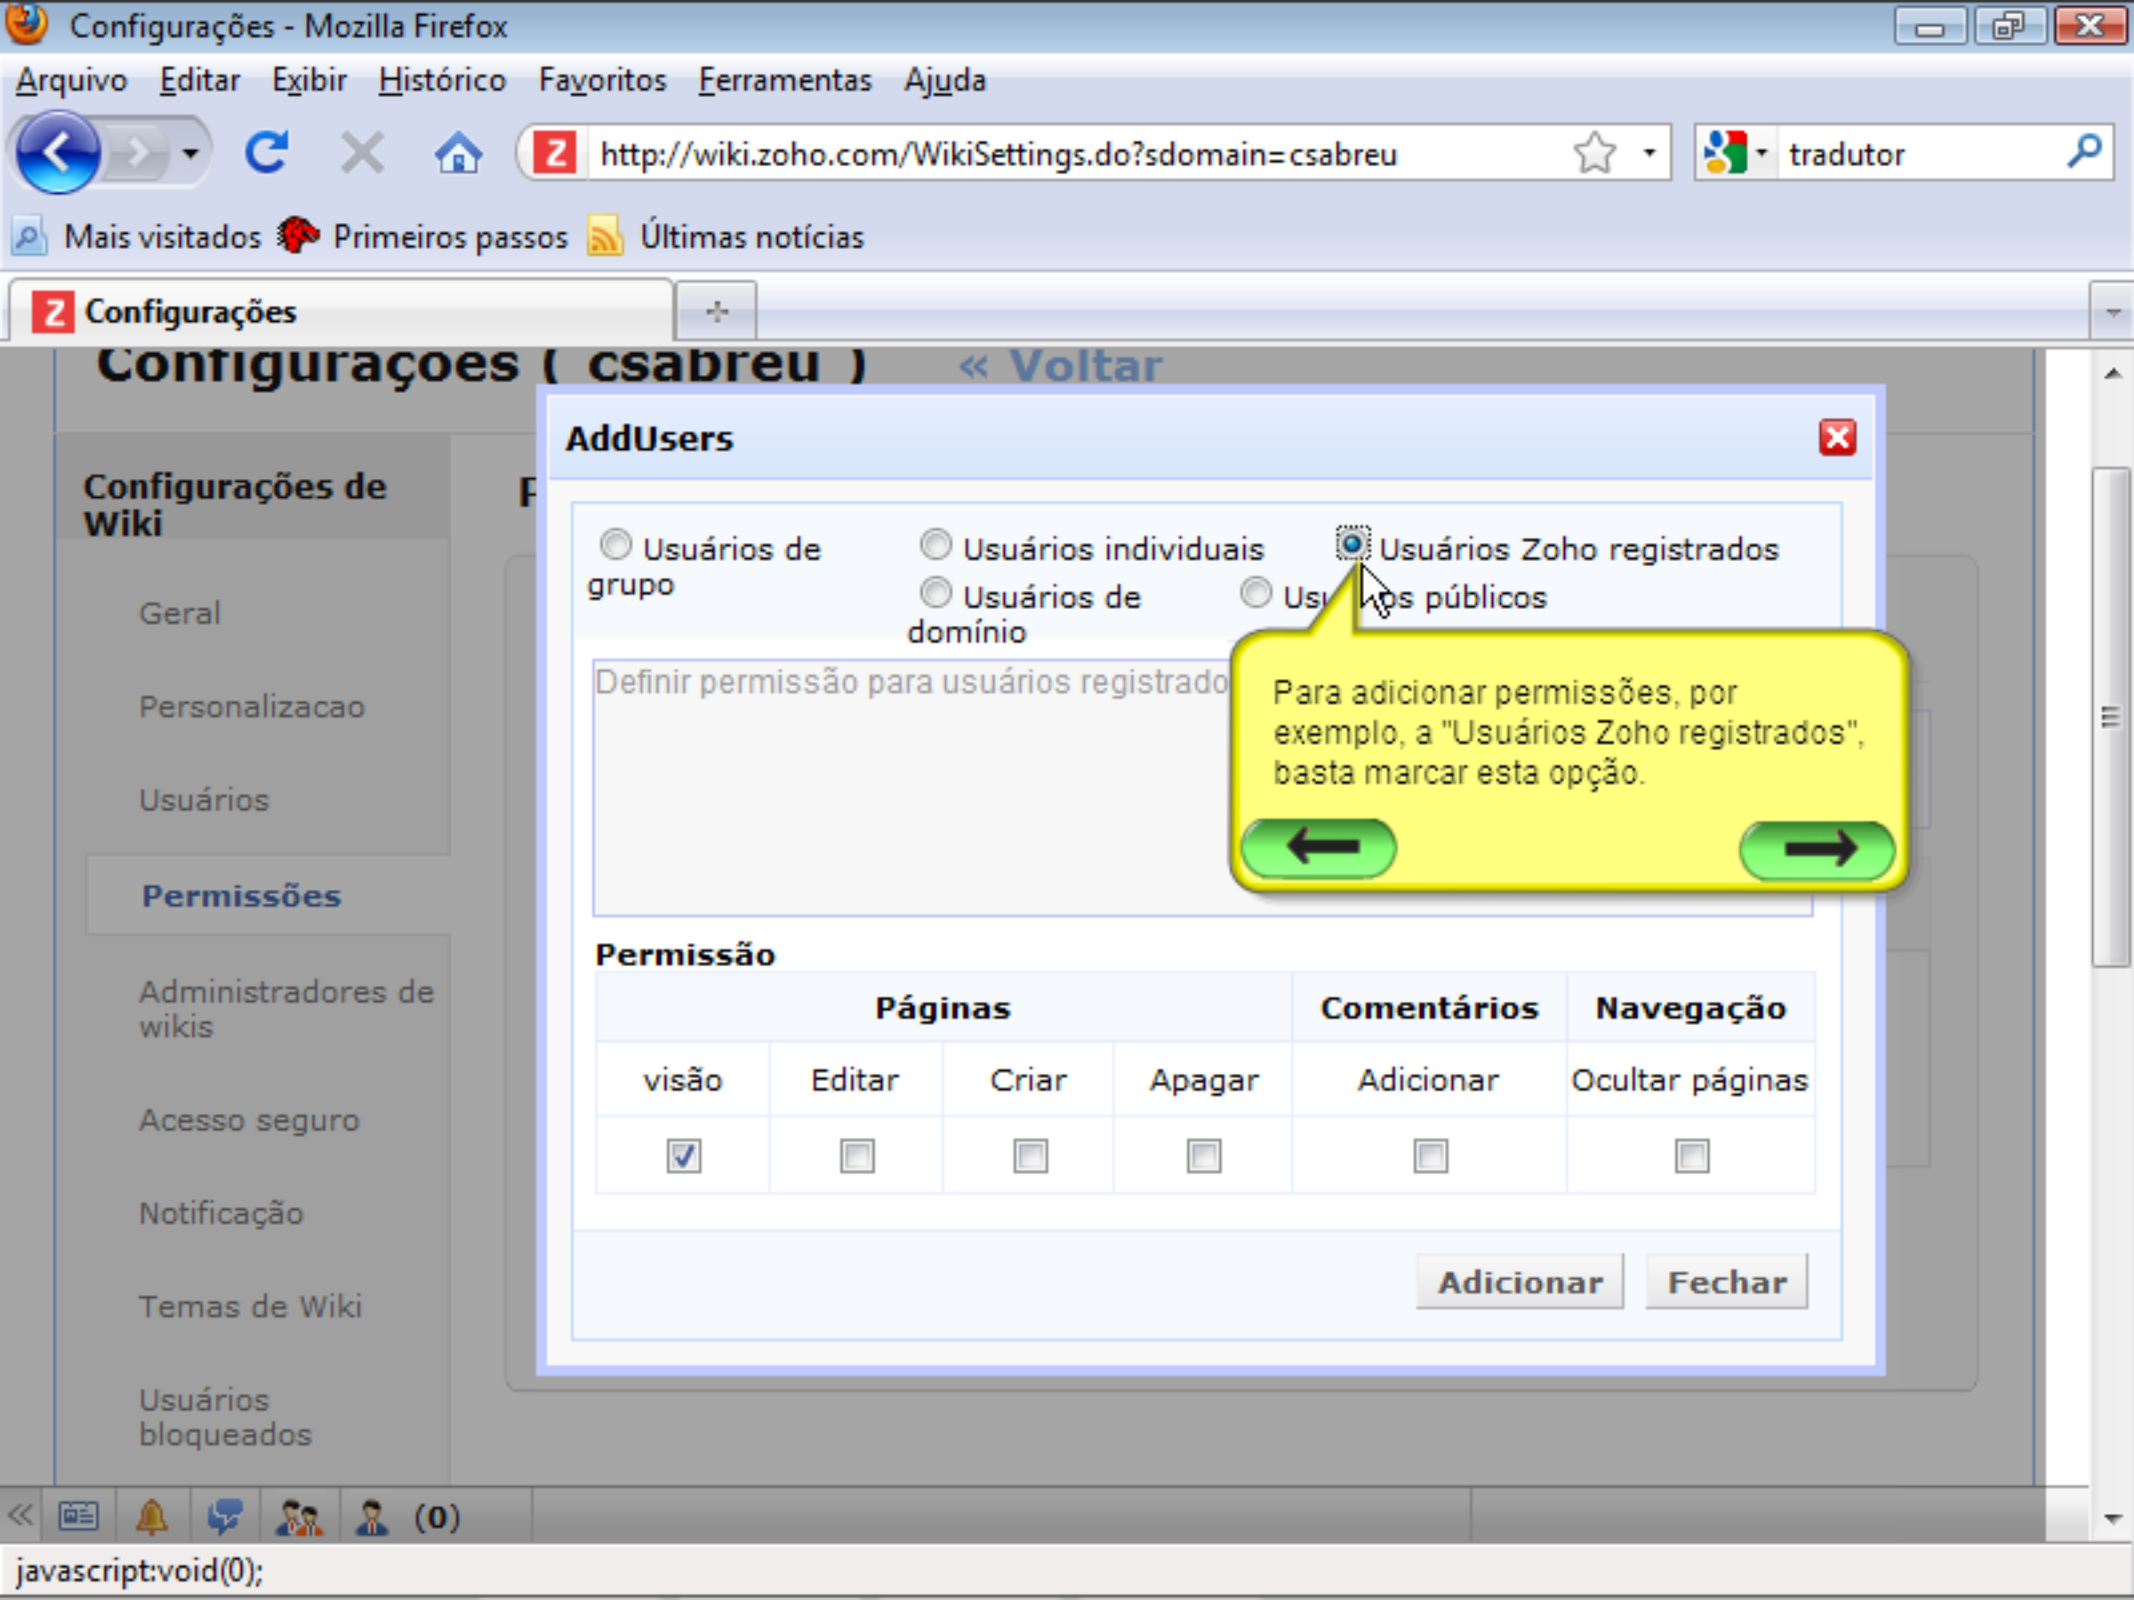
Configurações - Mozilla Firefox

Arquivo Editar Exibir Histórico Favoritos Ferramentas Ajuda

http://wiki.zoho.com/WikiSettings.do?sdomain=csabreu

tradutor

Mais visitados Primeiros passos Últimas notícias

Configurações

Configurações ( csabreu ) « Voltar

Configurações de Wiki

Geral

Personalizacao

Usuários

Permissões

Administradores de wikis

Acesso seguro

Notificação

Temas de Wiki

Usuários bloqueados

AddUsers

Usuários de grupo

Usuários individuais

Usuários Zoho registrados

Usuários de domínio

Us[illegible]os públicos

Definir permissão para usuários registrado

Para adicionar permissões, por exemplo, a "Usuários Zoho registrados", basta marcar esta opção.

Permissão

| Páginas | | | | Comentários | Navegação |
|---|---|---|---|---|---|
| visão | Editar | Criar | Apagar | Adicionar | Ocultar páginas |
| ☑ | ☐ | ☐ | ☐ | ☐ | ☐ |

Adicionar Fechar

(0)

javascript:void(0);